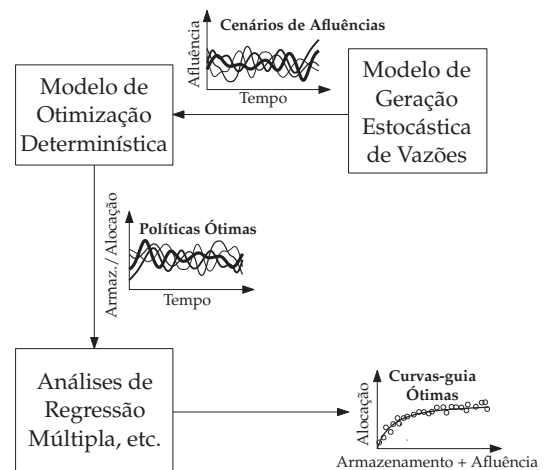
Afluência

Cenários de Afluências

Tempo

Modelo de Otimização Determinística

Modelo de Geração Estocástica de Vazões

Armaz. / Alocação

Políticas Ótimas

Tempo

Análises de Regressão Múltipla, etc.

Alocação

Curvas-guia Ótimas

Armazenamento + Afluência